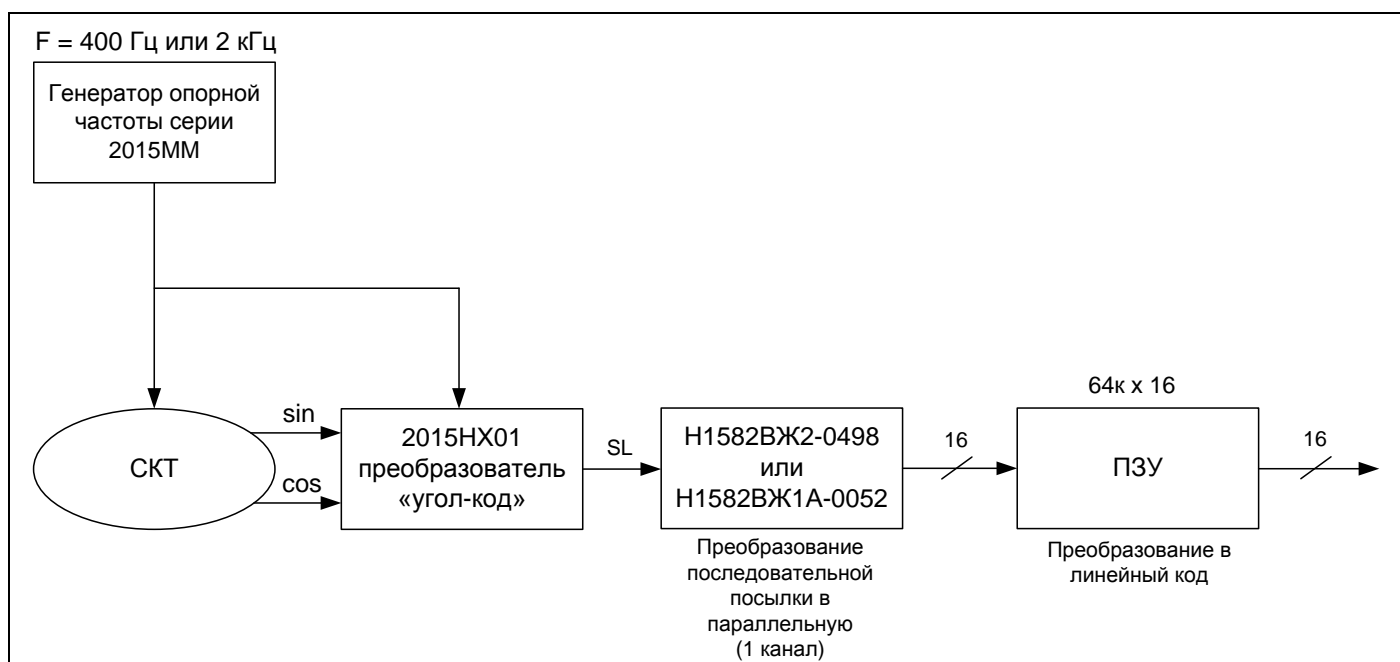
F = 400 Гц или 2 кГц

Генератор опорной частоты серии 2015ММ

СКТ

sin

cos

2015НХ01 преобразователь «угол-код»

SL

Н1582ВЖ2-0498 или Н1582ВЖ1А-0052

Преобразование последовательной посылки в параллельную (1 канал)

16

64к х 16

ПЗУ

Преобразование в линейный код

16